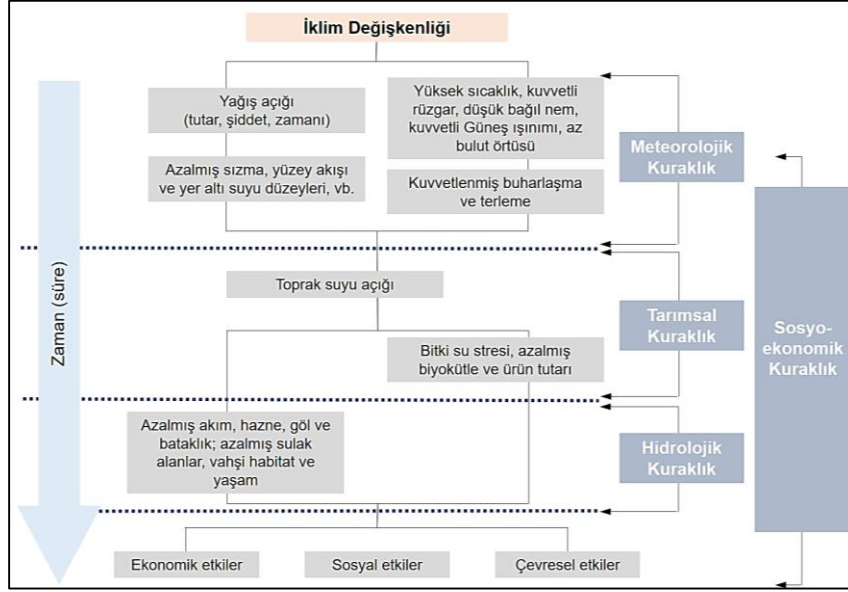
İklim Değişkenliği

Yağış açığı (tutar, şiddet, zamanı)

Yüksek sıcaklık, kuvvetli rüzgar, düşük bağıl nem, kuvvetli Güneş ışınımı, az bulut örtüsü

Azalmış sızma, yüzey akışı ve yer altı suyu düzeyleri, vb.

Kuvvetlenmiş buharlaşma ve terleme

Meteorolojik Kuraklık

Zaman (süre)

Toprak suyu açığı

Tarımsal Kuraklık

Bitki su stresi, azalmış biyokütle ve ürün tutarı

Sosyo-ekonomik Kuraklık

Azalmış akım, hazne, göl ve bataklık; azalmış sulak alanlar, vahşi habitat ve yaşam

Hidrolojik Kuraklık

Ekonomik etkiler

Sosyal etkiler

Çevresel etkiler